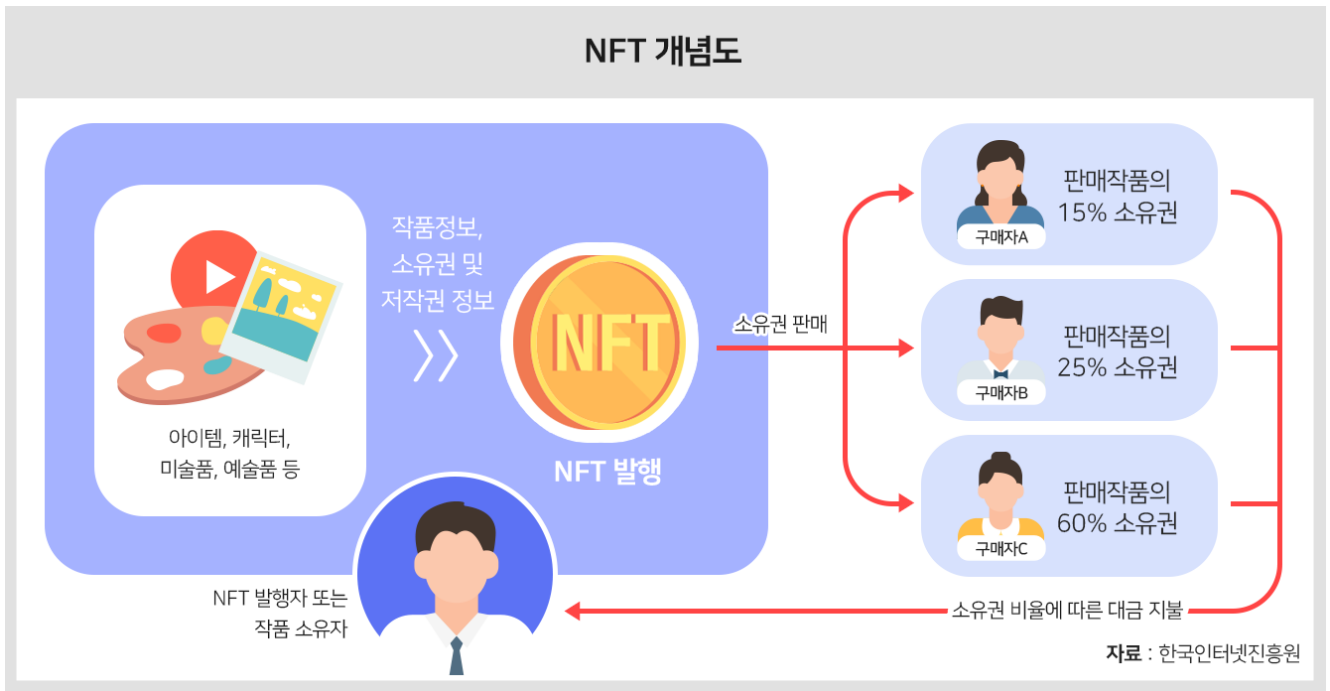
NFT 개념도

아이템, 캐릭터, 미술품, 예술품 등

작품정보, 소유권 및 저작권 정보

NFT

NFT 발행

소유권 판매

구매자A
판매작품의 15% 소유권

구매자B
판매작품의 25% 소유권

구매자C
판매작품의 60% 소유권

NFT 발행자 또는 작품 소유자

소유권 비율에 따른 대금 지불

자료 : 한국인터넷진흥원